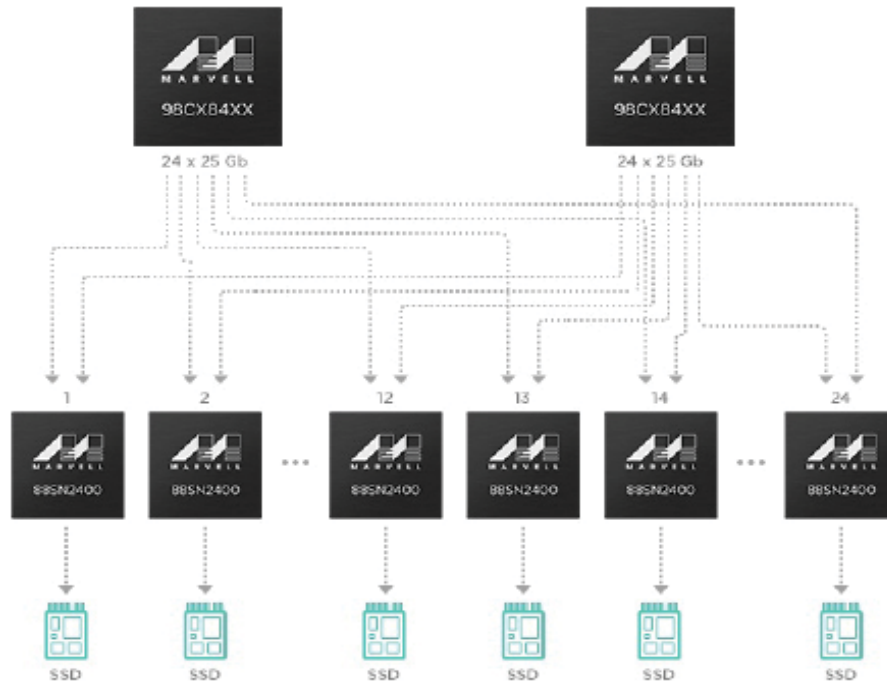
MARVELL
98CX84XX

MARVELL
98CX84XX

24 x 25 Gb

24 x 25 Gb

1

2

12

13

14

24

MARVELL
88SN2400

MARVELL
88SN2400

...

MARVELL
88SN2400

MARVELL
88SN2400

MARVELL
88SN2400

...

MARVELL
88SN2400

SSD

SSD

SSD

SSD

SSD

SSD